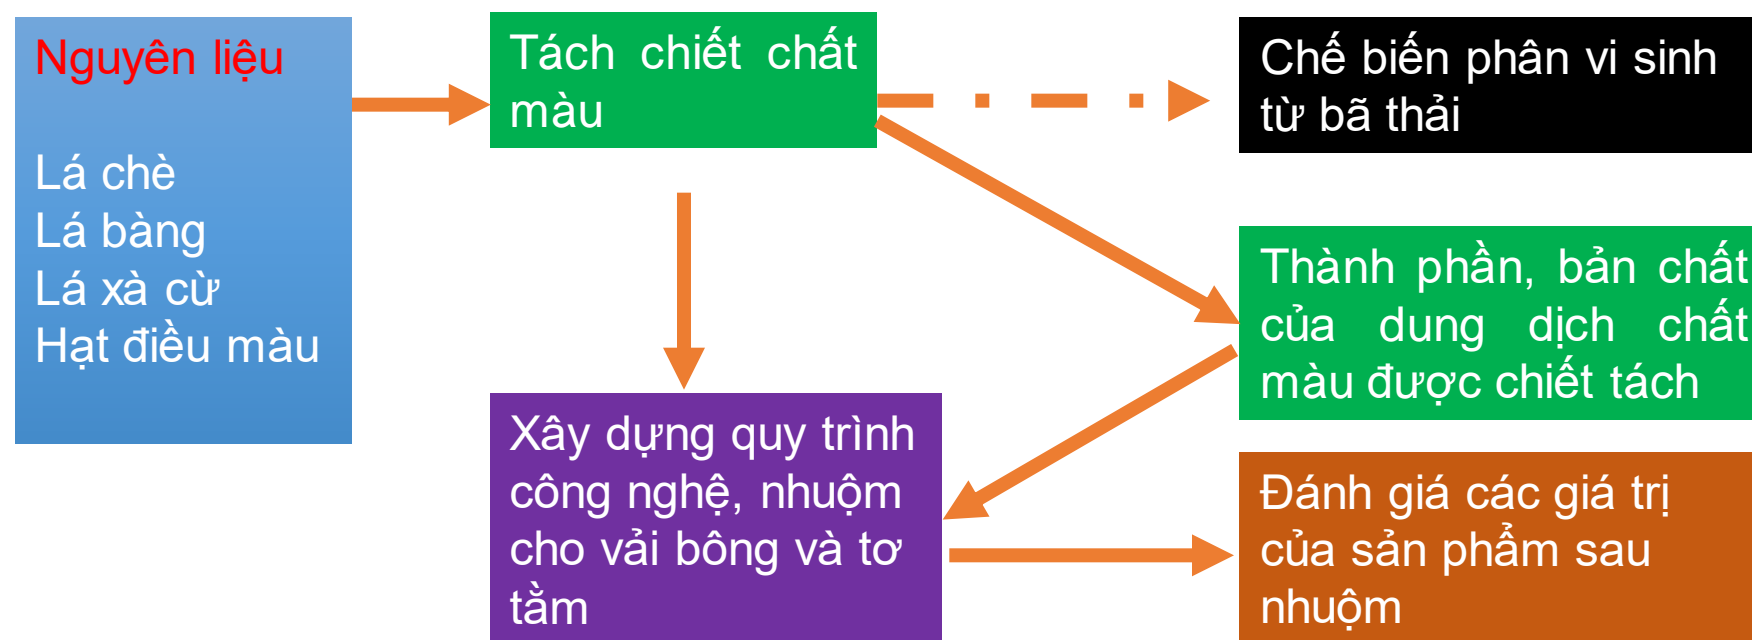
Nguyên liệu

Lá chè
Lá bàng
Lá xà cừ
Hạt điều màu

Tách chiết chất màu

Chế biến phân vi sinh từ bã thải

Thành phần, bản chất của dung dịch chất màu được chiết tách

Xây dựng quy trình công nghệ, nhuộm cho vải bông và tơ tằm

Đánh giá các giá trị của sản phẩm sau nhuộm